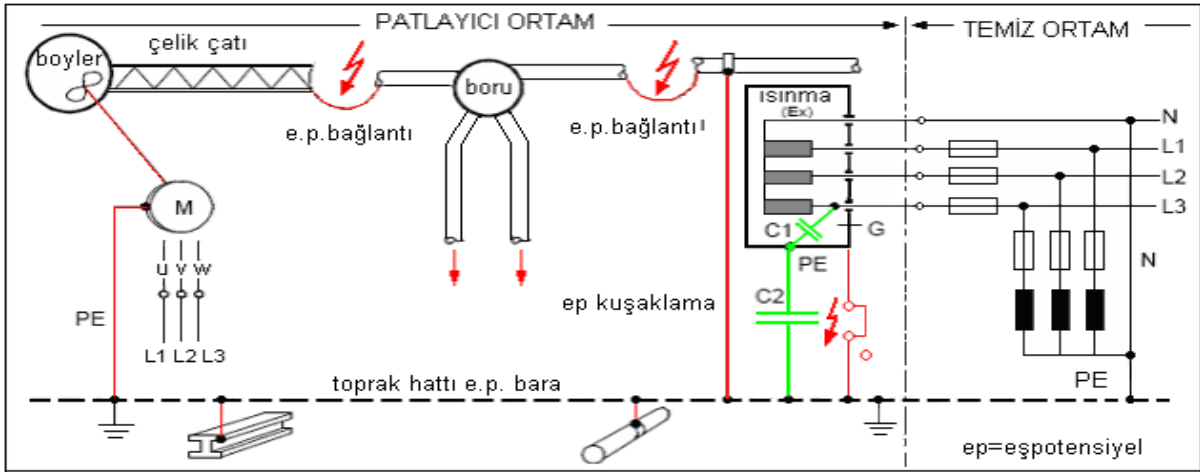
PATLAYICI ORTAM

TEMİZ ORTAM

boyler

çelik çatı

boru

e.p.bağlantı

e.p.bağlantı

ısınma (Ex)

N

L1

L2

L3

C1

G

PE

M

u v w

PE

L1 L2 L3

ep kuşaklama

C2

N

PE

toprak hattı e.p. bara

ep=eşpotensiyel